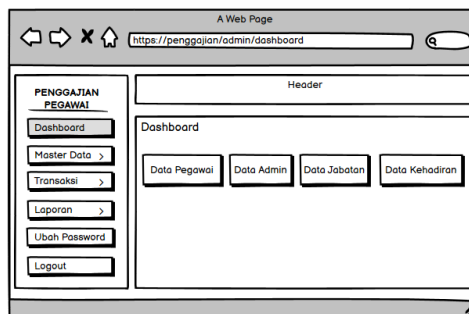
A Web Page

https://penggajian/admin/dashboard

PENGGAJIAN PEGAWAI

Dashboard

Master Data >

Transaksi >

Laporan >

Ubah Password

Logout

Header

Dashboard

Data Pegawai

Data Admin

Data Jabatan

Data Kehadiran